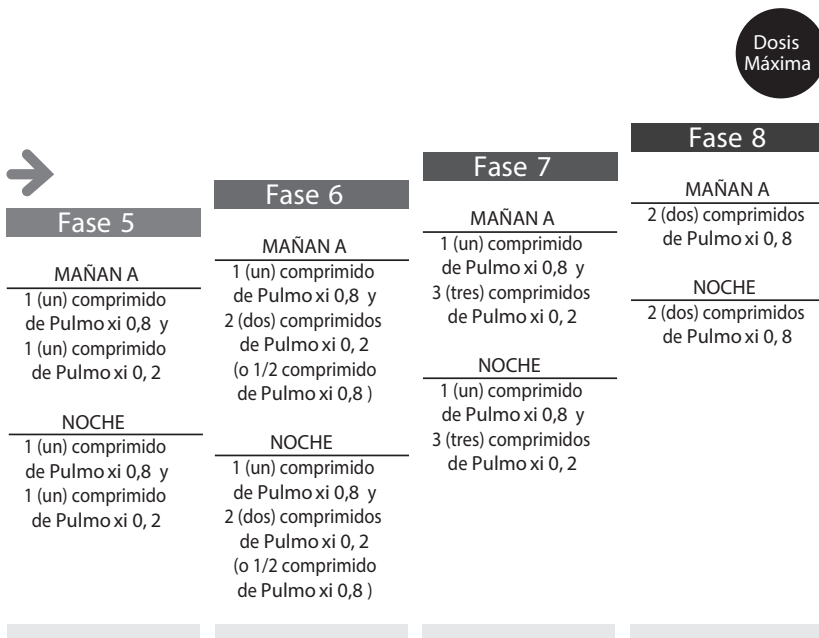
Dosis Máxima

Fase 5

MAÑAN A
1 (un) comprimido de Pulmo xi 0,8 y 1 (un) comprimido de Pulmo xi 0, 2

NOCHE
1 (un) comprimido de Pulmo xi 0,8 y 1 (un) comprimido de Pulmo xi 0, 2

Fase 6

MAÑAN A
1 (un) comprimido de Pulmo xi 0,8 y 2 (dos) comprimidos de Pulmo xi 0, 2 (o 1/2 comprimido de Pulmo xi 0,8 )

NOCHE
1 (un) comprimido de Pulmo xi 0,8 y 2 (dos) comprimidos de Pulmo xi 0, 2 (o 1/2 comprimido de Pulmo xi 0,8 )

Fase 7

MAÑAN A
1 (un) comprimido de Pulmo xi 0,8 y 3 (tres) comprimidos de Pulmo xi 0, 2

NOCHE
1 (un) comprimido de Pulmo xi 0,8 y 3 (tres) comprimidos de Pulmo xi 0, 2

Fase 8

MAÑAN A
2 (dos) comprimidos de Pulmo xi 0, 8

NOCHE
2 (dos) comprimidos de Pulmo xi 0, 8